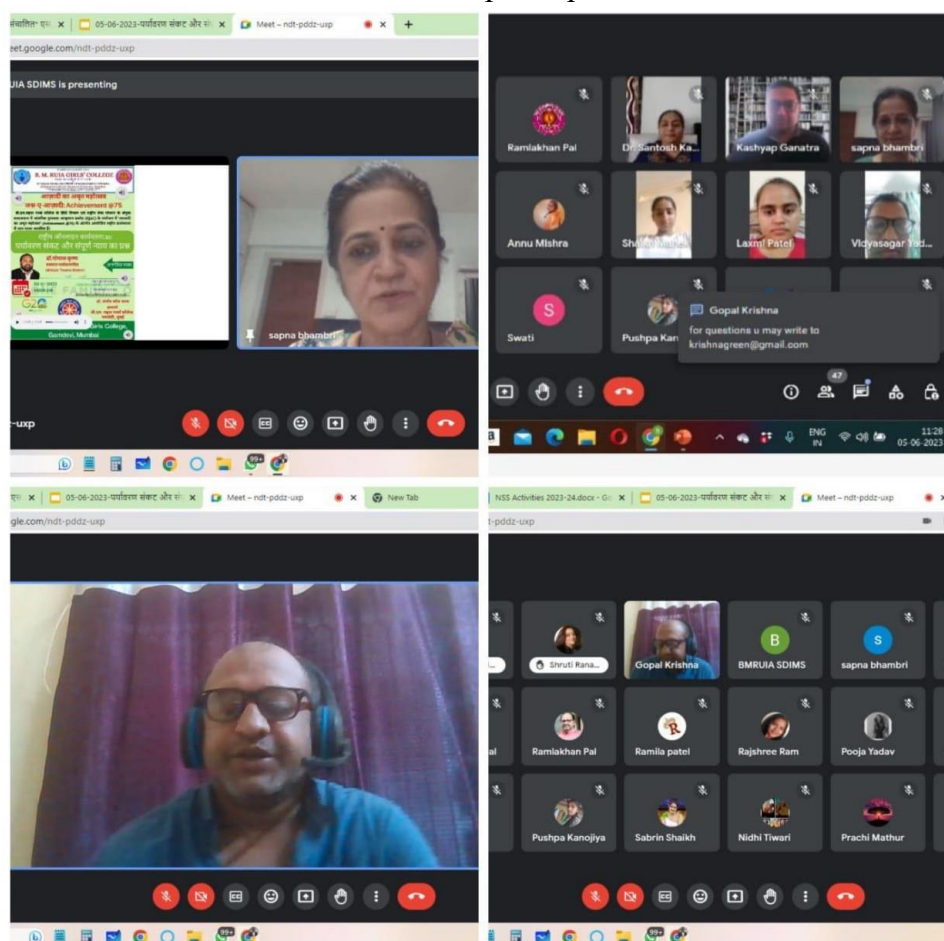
संचालित' एम. × 05-06-2023-पर्यावरण संकट और सं × Meet – ndt-pddz-uxp × +
eet.google.com/ndt-pddz-uxp

UIA SDIMS is presenting

B. M. RUIA GIRLS' COLLEGE
आज़ादी का अमृत महोत्सव
आज़ादी: Achievement @75
राष्ट्रीय ऑनलाइन कार्यशाला
पर्यावरण संकट और संपूर्ण न्याय का प्रश्न
G20
Gamdevi, Mumbai

sapna bhambri

-uxp

Ramlakhan Pal
Dr. Santosh Ka...
Kashyap Ganatra
sapna bhambri
Annu Mishra
Shalini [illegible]
Laxmi Patel
Vidyasagar Yad...
Swati
Pushpa Kan...

Gopal Krishna
for questions u may write to krishnagreen@gmail.com

47
ENG IN
11:28
05-06-2023

× 05-06-2023-पर्यावरण संकट और सं × Meet – ndt-pddz-uxp × New Tab
gle.com/ndt-pddz-uxp

NSS Activities 2023-24.docx - Go × 05-06-2023-पर्यावरण संकट और सं × Meet – ndt-pddz-uxp ×
t-pddz-uxp

Shruti Rana...
Gopal Krishna
BMRUIA SDIMS
sapna bhambri
Ramlakhan Pal
Ramila patel
Rajshree Ram
Pooja Yadav
Pushpa Kanojiya
Sabrin Shaikh
Nidhi Tiwari
Prachi Mathur